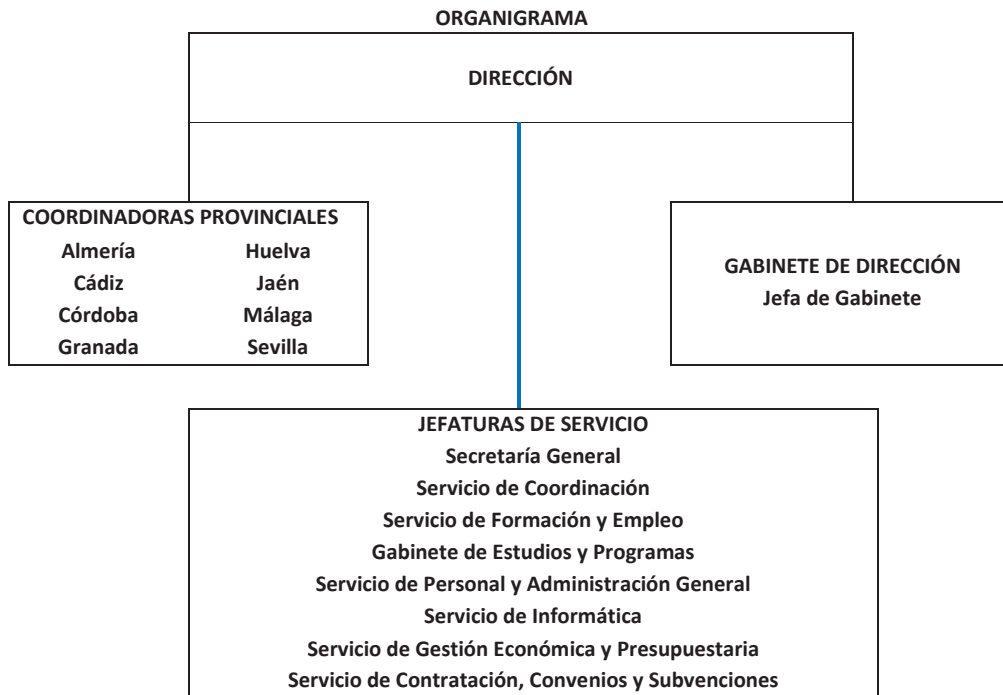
ORGANIGRAMA

DIRECCIÓN

COORDINADORAS PROVINCIALES
Almería Huelva
Cádiz Jaén
Córdoba Málaga
Granada Sevilla

GABINETE DE DIRECCIÓN
Jefa de Gabinete

JEFATURAS DE SERVICIO
Secretaría General
Servicio de Coordinación
Servicio de Formación y Empleo
Gabinete de Estudios y Programas
Servicio de Personal y Administración General
Servicio de Informática
Servicio de Gestión Económica y Presupuestaria
Servicio de Contratación, Convenios y Subvenciones